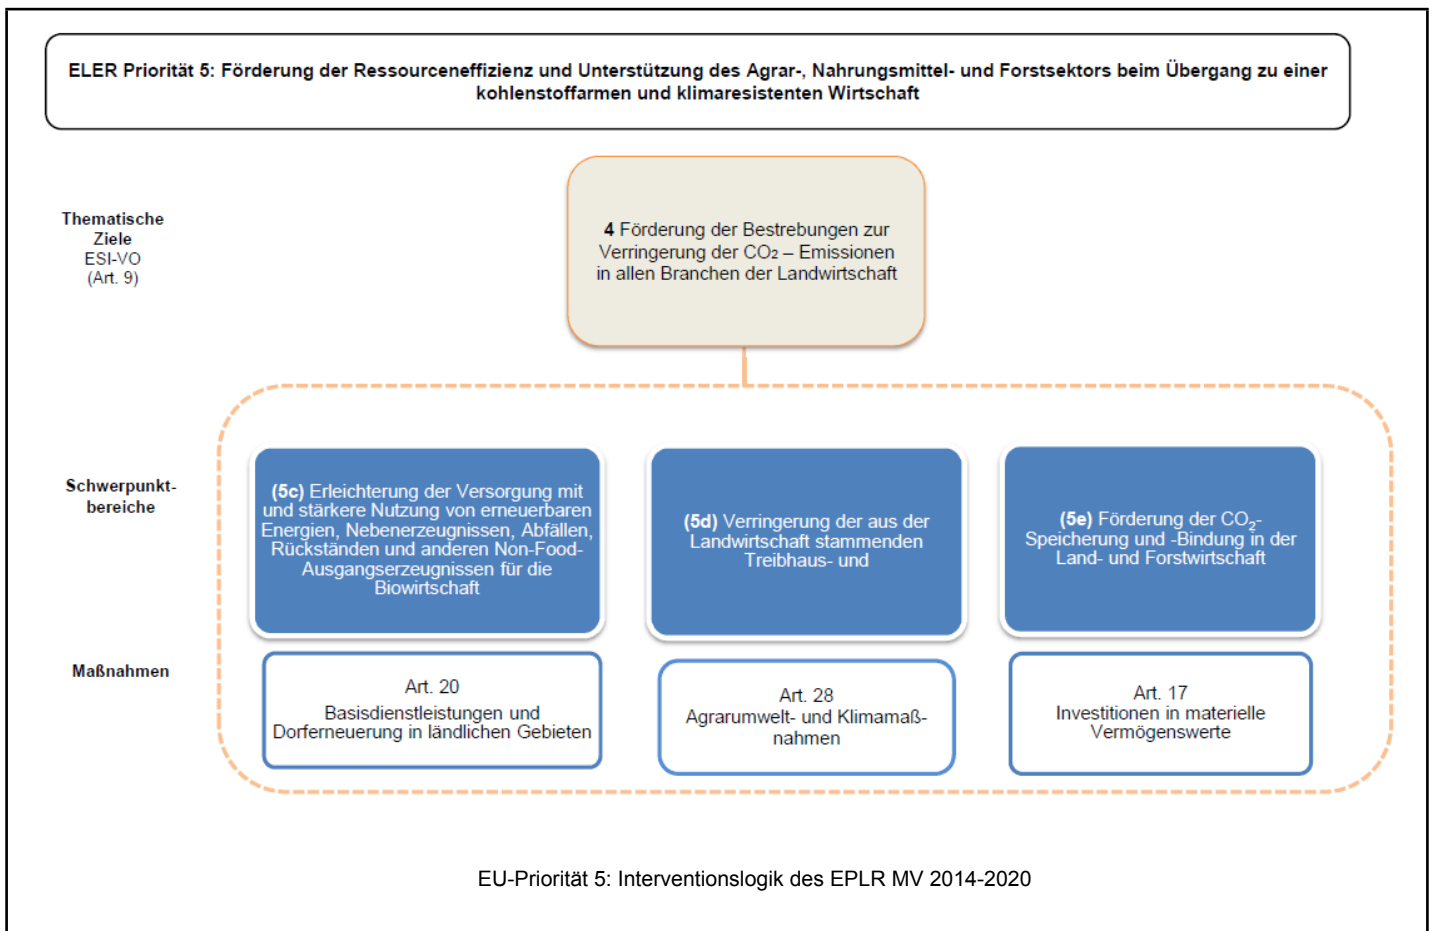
ELER Priorität 5: Förderung der Ressourceneffizienz und Unterstützung des Agrar-, Nahrungsmittel- und Forstsektors beim Übergang zu einer kohlenstoffarmen und klimaresistenten Wirtschaft

Thematische Ziele ESI-VO (Art. 9)

4 Förderung der Bestrebungen zur Verringerung der CO2 – Emissionen in allen Branchen der Landwirtschaft

Schwerpunkt-bereiche

(5c) Erleichterung der Versorgung mit und stärkere Nutzung von erneuerbaren Energien, Nebenerzeugnissen, Abfällen, Rückständen und anderen Non-Food-Ausgangserzeugnissen für die Biowirtschaft

(5d) Verringerung der aus der Landwirtschaft stammenden Treibhaus- und

(5e) Förderung der $CO_2$-Speicherung und -Bindung in der Land- und Forstwirtschaft

Maßnahmen

Art. 20
Basisdienstleistungen und Dorferneuerung in ländlichen Gebieten

Art. 28
Agrarumwelt- und Klimamaß-nahmen

Art. 17
Investitionen in materielle Vermögenswerte

EU-Priorität 5: Interventionslogik des EPLR MV 2014-2020